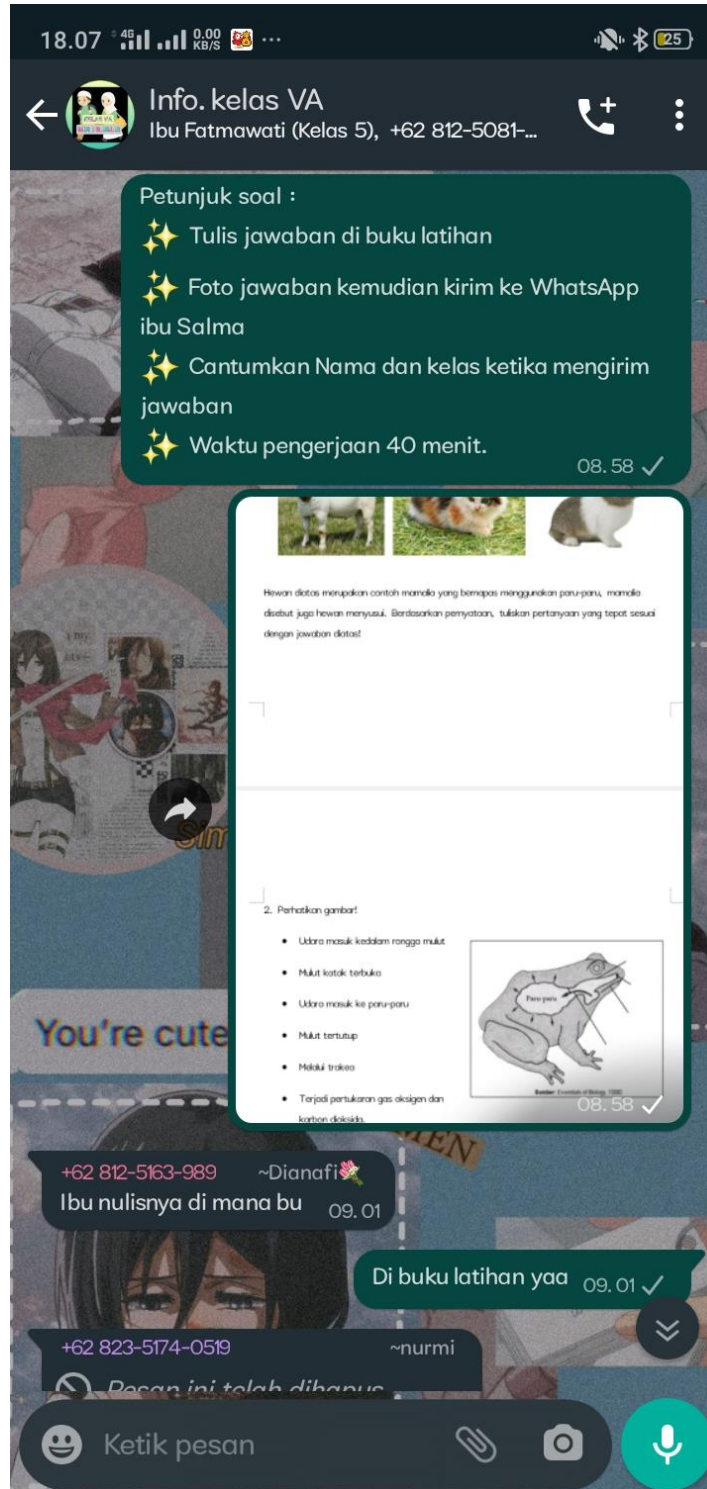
18.07 4G 0.00 KB/S ··· 25

Info. kelas VA
Ibu Fatmawati (Kelas 5), +62 812-5081-...

Petunjuk soal :
✨ Tulis jawaban di buku latihan
✨ Foto jawaban kemudian kirim ke WhatsApp ibu Salma
✨ Cantumkan Nama dan kelas ketika mengirim jawaban
✨ Waktu pengerjaan 40 menit.
08.58

Hewan diatas merupakan contoh mamalia yang bernapas menggunakan paru-paru, mamalia disebut juga hewan menyusui. Berdasarkan pernyataan, tuliskan pertanyaan yang tepat sesuai dengan jawaban diatas!

2. Perhatikan gambar!
• Udara masuk kedalam rongga mulut
• Mulut katak terbuka
• Udara masuk ke paru-paru
• Mulut tertutup
• Melalui trakea
• Terjadi pertukaran gas oksigen dan karbon dioksida.

Paru-paru
Sumber: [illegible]
08.58

You're cute

+62 812-5163-989 ~Dianafi
Ibu nulisnya di mana bu 09.01

Di buku latihan yaa 09.01

+62 823-5174-0519 ~nurmi
Pesan ini telah dihapus

Ketik pesan